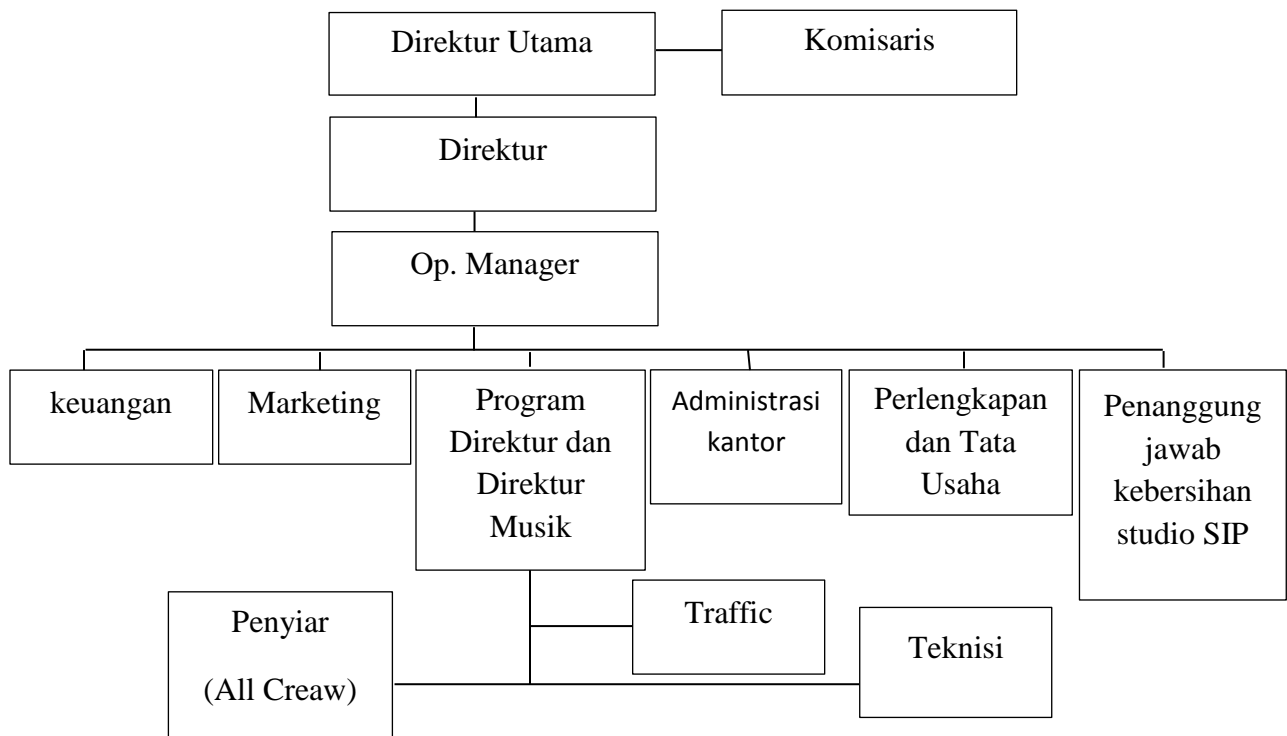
Direktur Utama

Komisaris

Direktur

Op. Manager

keuangan

Marketing

Program Direktur dan Direktur Musik

Administrasi kantor

Perlengkapan dan Tata Usaha

Penanggung jawab kebersihan studio SIP

Traffic

Penyiar

(All Creaw)

Teknisi